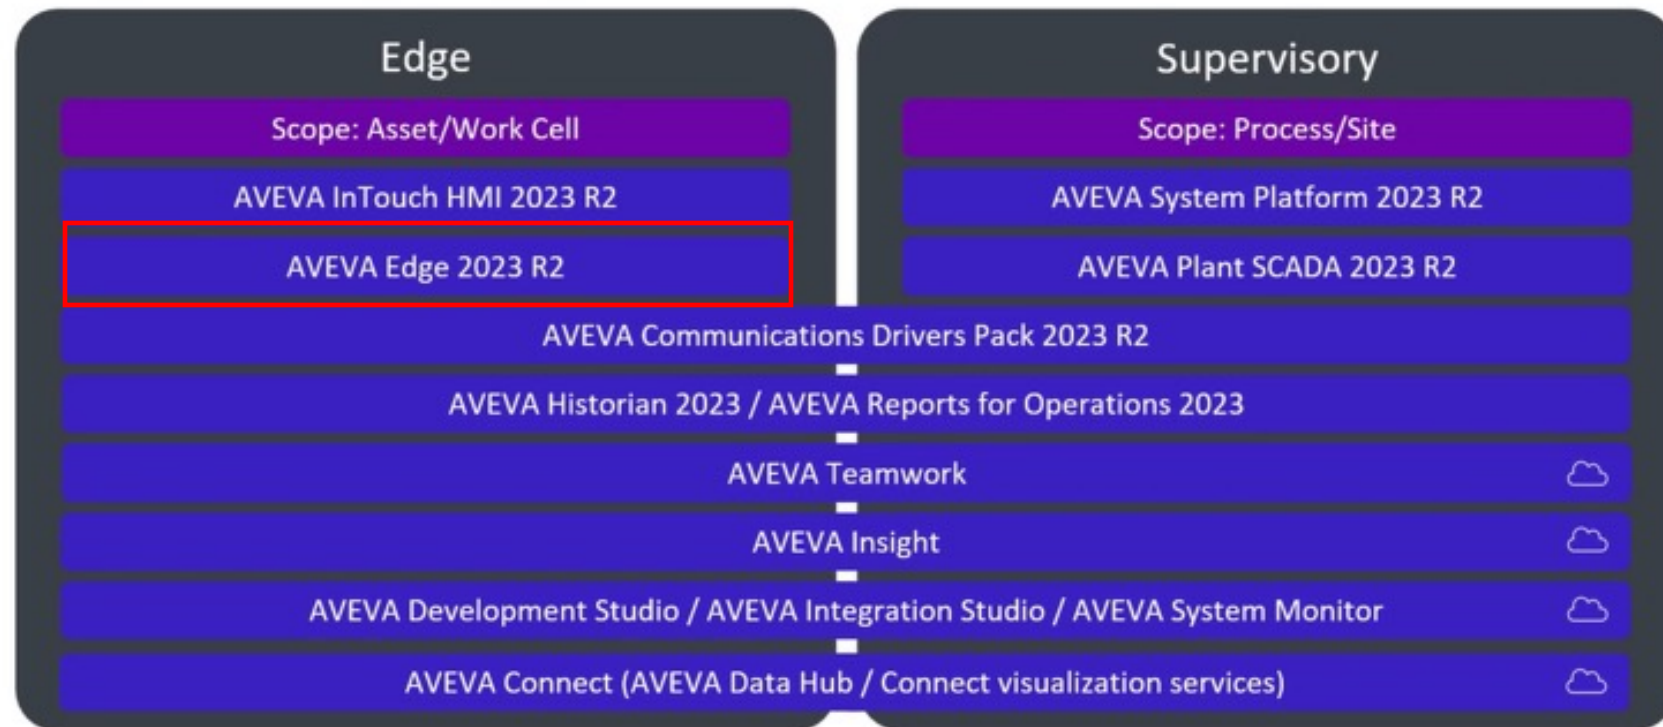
Edge

Scope: Asset/Work Cell

AVEVA InTouch HMI 2023 R2

AVEVA Edge 2023 R2

Supervisory

Scope: Process/Site

AVEVA System Platform 2023 R2

AVEVA Plant SCADA 2023 R2

AVEVA Communications Drivers Pack 2023 R2

AVEVA Historian 2023 / AVEVA Reports for Operations 2023

AVEVA Teamwork

AVEVA Insight

AVEVA Development Studio / AVEVA Integration Studio / AVEVA System Monitor

AVEVA Connect (AVEVA Data Hub / Connect visualization services)